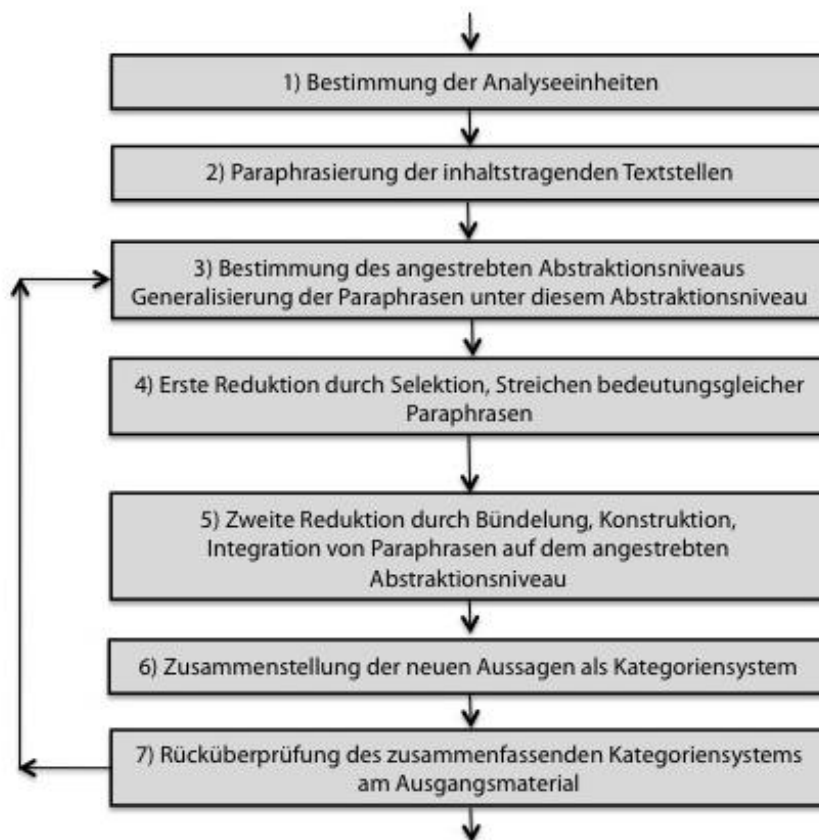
1) Bestimmung der Analyseeinheiten

2) Paraphrasierung der inhaltstragenden Textstellen

3) Bestimmung des angestrebten Abstraktionsniveaus
Generalisierung der Paraphrasen unter diesem Abstraktionsniveau

4) Erste Reduktion durch Selektion, Streichen bedeutungsgleicher Paraphrasen

5) Zweite Reduktion durch Bündelung, Konstruktion, Integration von Paraphrasen auf dem angestrebten Abstraktionsniveau

6) Zusammenstellung der neuen Aussagen als Kategoriensystem

7) Rücküberprüfung des zusammenfassenden Kategoriensystems am Ausgangsmaterial